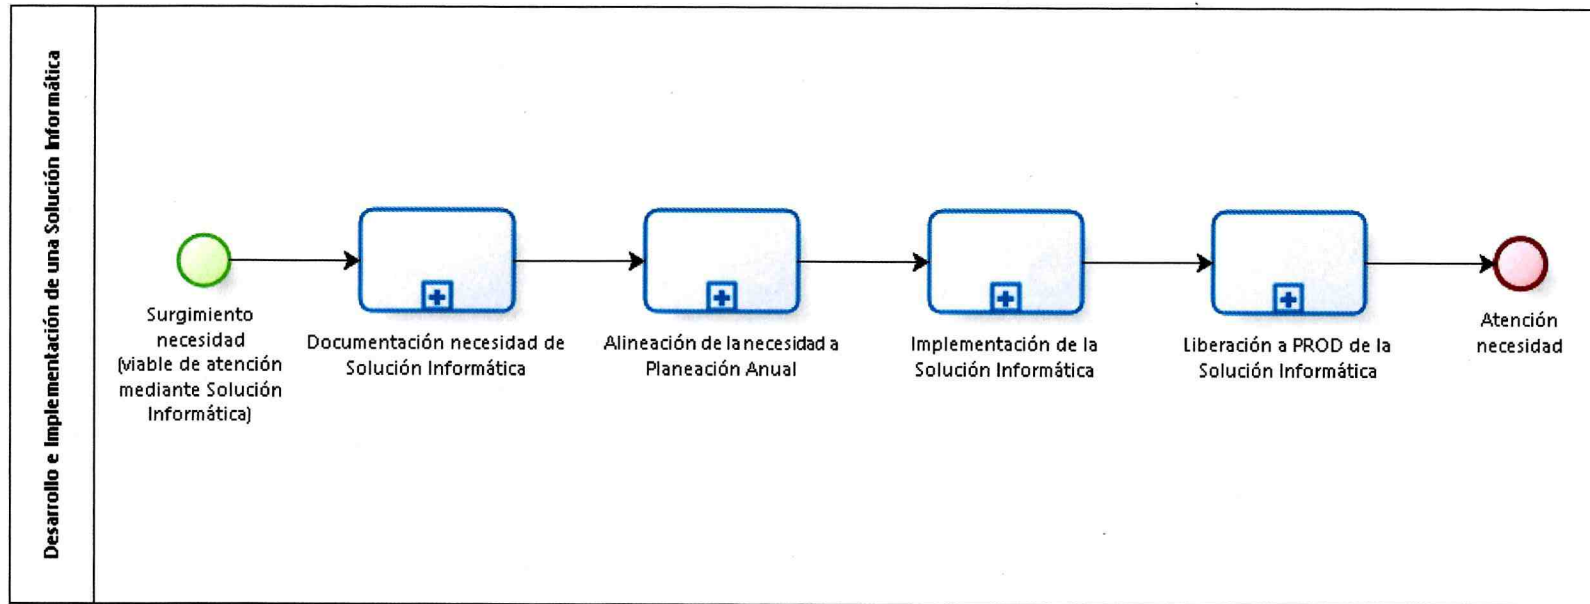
Desarrollo e Implementación de una Solución Informática

Surgimiento necesidad (viable de atención mediante Solución Informática)

Documentación necesidad de Solución Informática

Alineación de la necesidad a Planeación Anual

Implementación de la Solución Informática

Liberación a PROD de la Solución Informática

Atención necesidad